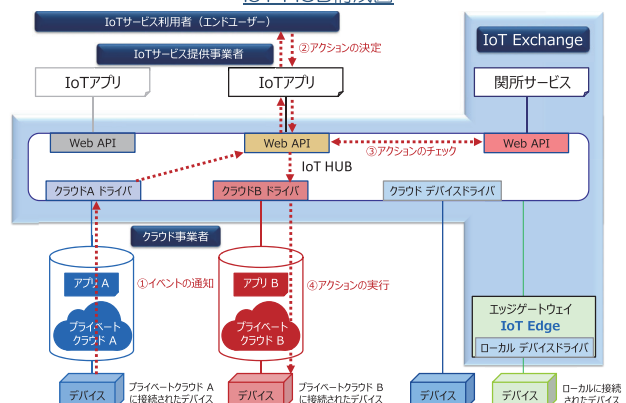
IoTサービス利用者（エンドユーザー）

②アクションの決定

IoTサービス提供事業者

IoT Exchange

IoTアプリ

IoTアプリ

関所サービス

Web API

Web API

Web API

③アクションのチェック

IoT HUB

クラウドA ドライバ

クラウドB ドライバ

クラウド デバイスドライバ

クラウド事業者

アプリ A

①イベントの通知

アプリ B

④アクションの実行

プライベート クラウド A

プライベート クラウド B

エッジゲートウェイ

IoT Edge

ローカル デバイスドライバ

デバイス

プライベートクラウド A に接続されたデバイス

デバイス

プライベートクラウド B に接続されたデバイス

デバイス

デバイス

ローカルに接続 されたデバイス